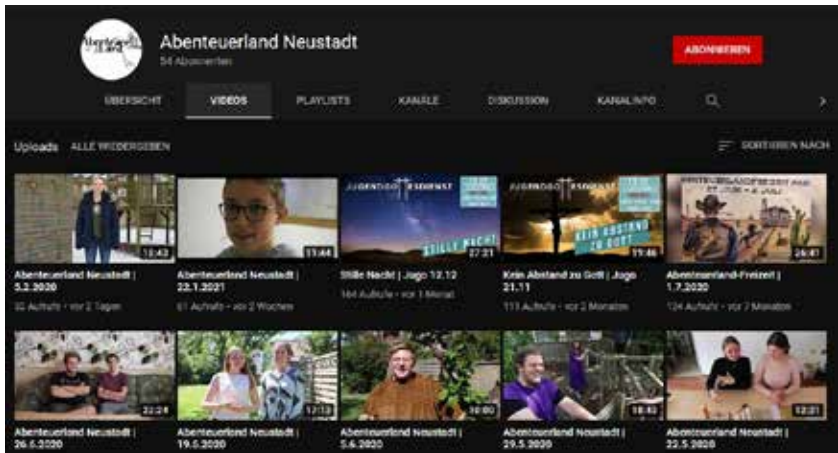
Abenteuerland Neustadt
54 Abonnenten

ABONNIEREN

ÜBERSICHT VIDEOS PLAYLISTS KANÄLE DISKUSSION KANALINFO

Uploads ALLE WIEDERGEBEN

SORTIEREN NACH

12:43
Abenteuerland Neustadt | 5.2.2020
32 Aufrufe • vor 2 Tagen

11:44
Abenteuerland Neustadt | 22.1.2021
61 Aufrufe • vor 2 Wochen

JUGENDGOTTESDIENST
STILLE NACHT
27:21
Stille Nacht | Jugo 12.12
164 Aufrufe • vor 1 Monat

JUGENDGOTTESDIENST
KEIN ABSTAND ZU GOTT
19:46
Kein Abstand zu Gott | Jugo 21.11
113 Aufrufe • vor 2 Monaten

26:41
Abenteuerland-Freizeit | 1.7.2020
124 Aufrufe • vor 7 Monaten

22:24
Abenteuerland Neustadt | 26.5.2020

12:13
Abenteuerland Neustadt | 19.5.2020

10:00
Abenteuerland Neustadt | 5.6.2020

18:42
Abenteuerland Neustadt | 29.5.2020

12:21
Abenteuerland Neustadt | 22.5.2020